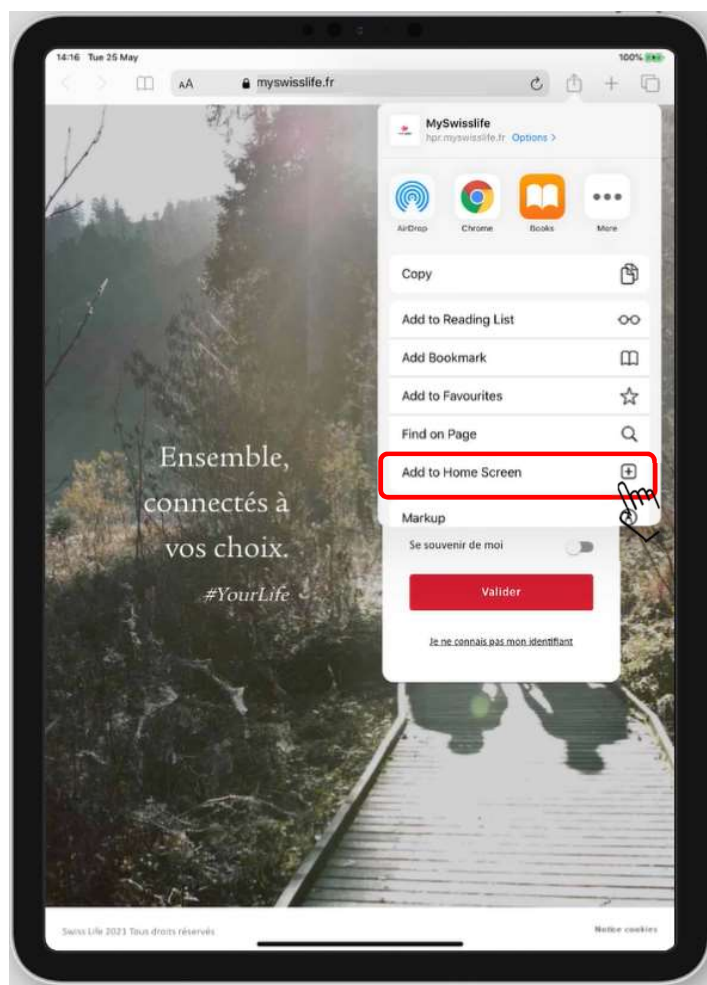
14:16 Tue 25 May

100%

AA myswisslife.fr

MySwisslife
hpr.myswisslife.fr Options >

AirDrop
Chrome
Books
More

Copy

Add to Reading List

Add Bookmark

Add to Favourites

Find on Page

Add to Home Screen

Markup

Ensemble, connectés à vos choix.

#YourLife

Se souvenir de moi

Valider

Je ne connais pas mon identifiant

Swiss Life 2021 Tous droits réservés

Notice cookies